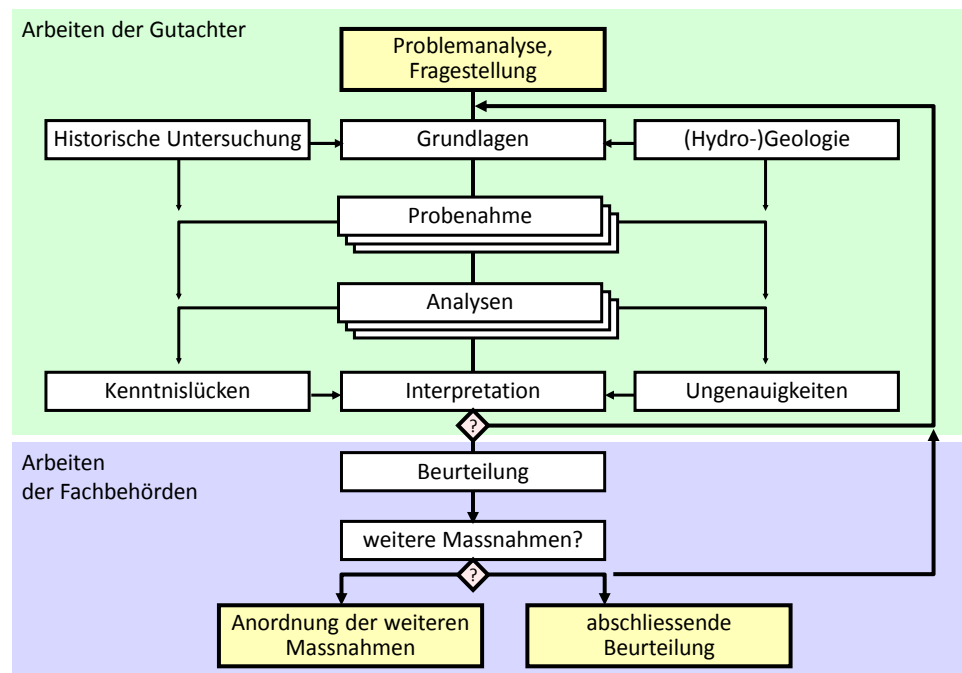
Arbeiten der Gutachter

Problemanalyse, Fragestellung

Historische Untersuchung

Grundlagen

(Hydro-)Geologie

Probenahme

Analysen

Kenntnislücken

Interpretation

Ungenauigkeiten

?

Arbeiten der Fachbehörden

Beurteilung

weitere Massnahmen?

?

Anordnung der weiteren Massnahmen

abschliessende Beurteilung